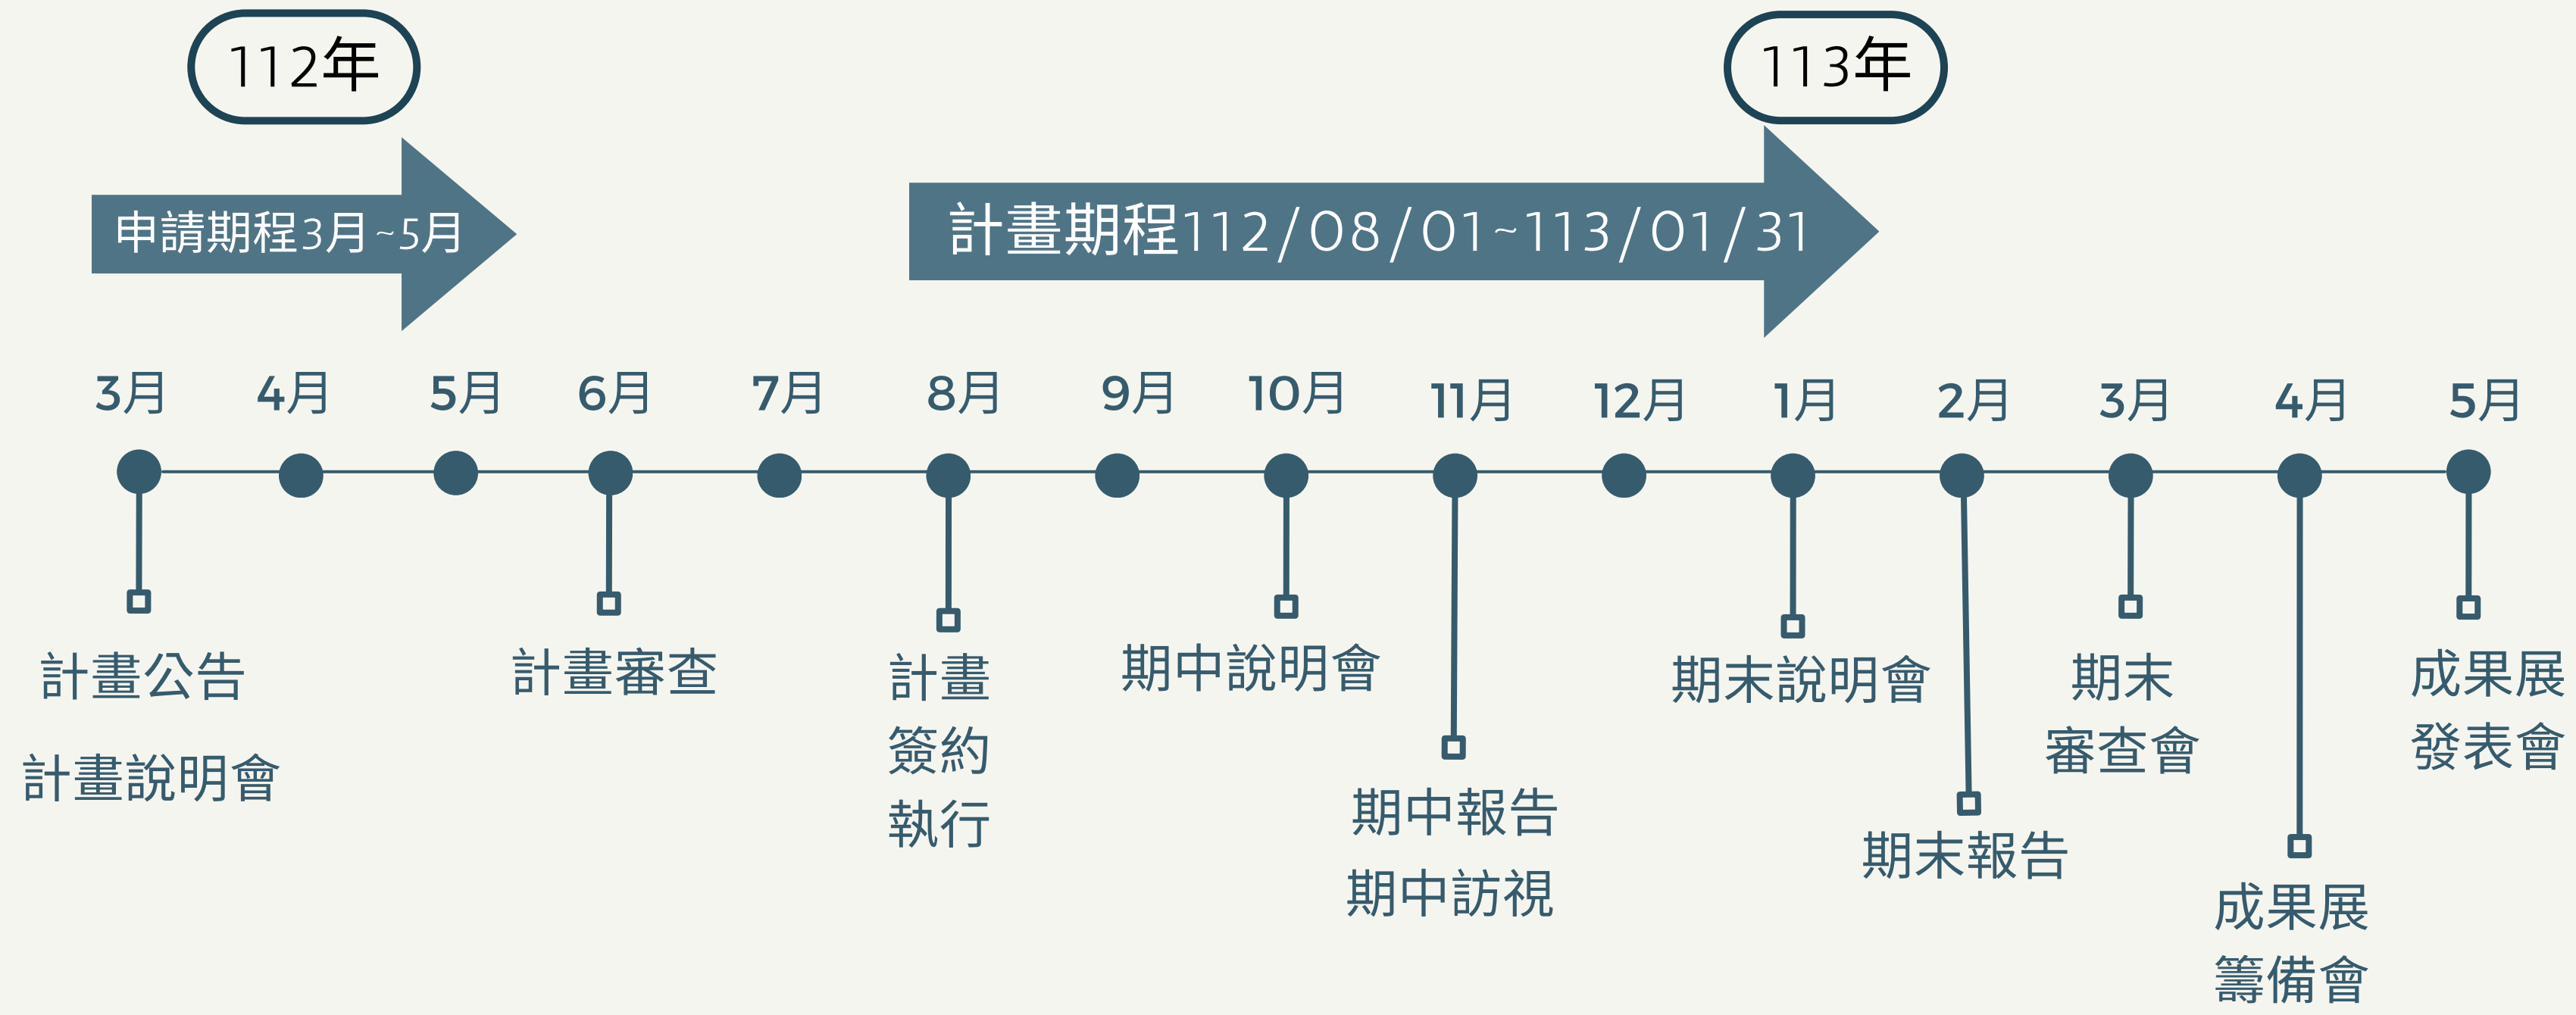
112年

113年

申請期程3月~5月

計畫期程112/08/01~113/01/31

3月 4月 5月 6月 7月 8月 9月 10月 11月 12月 1月 2月 3月 4月 5月

計畫公告

計畫說明會

計畫審查

計畫
簽約
執行

期中說明會

期中報告

期中訪視

期末說明會

期末報告

期末
審查會

成果展
籌備會

成果展
發表會